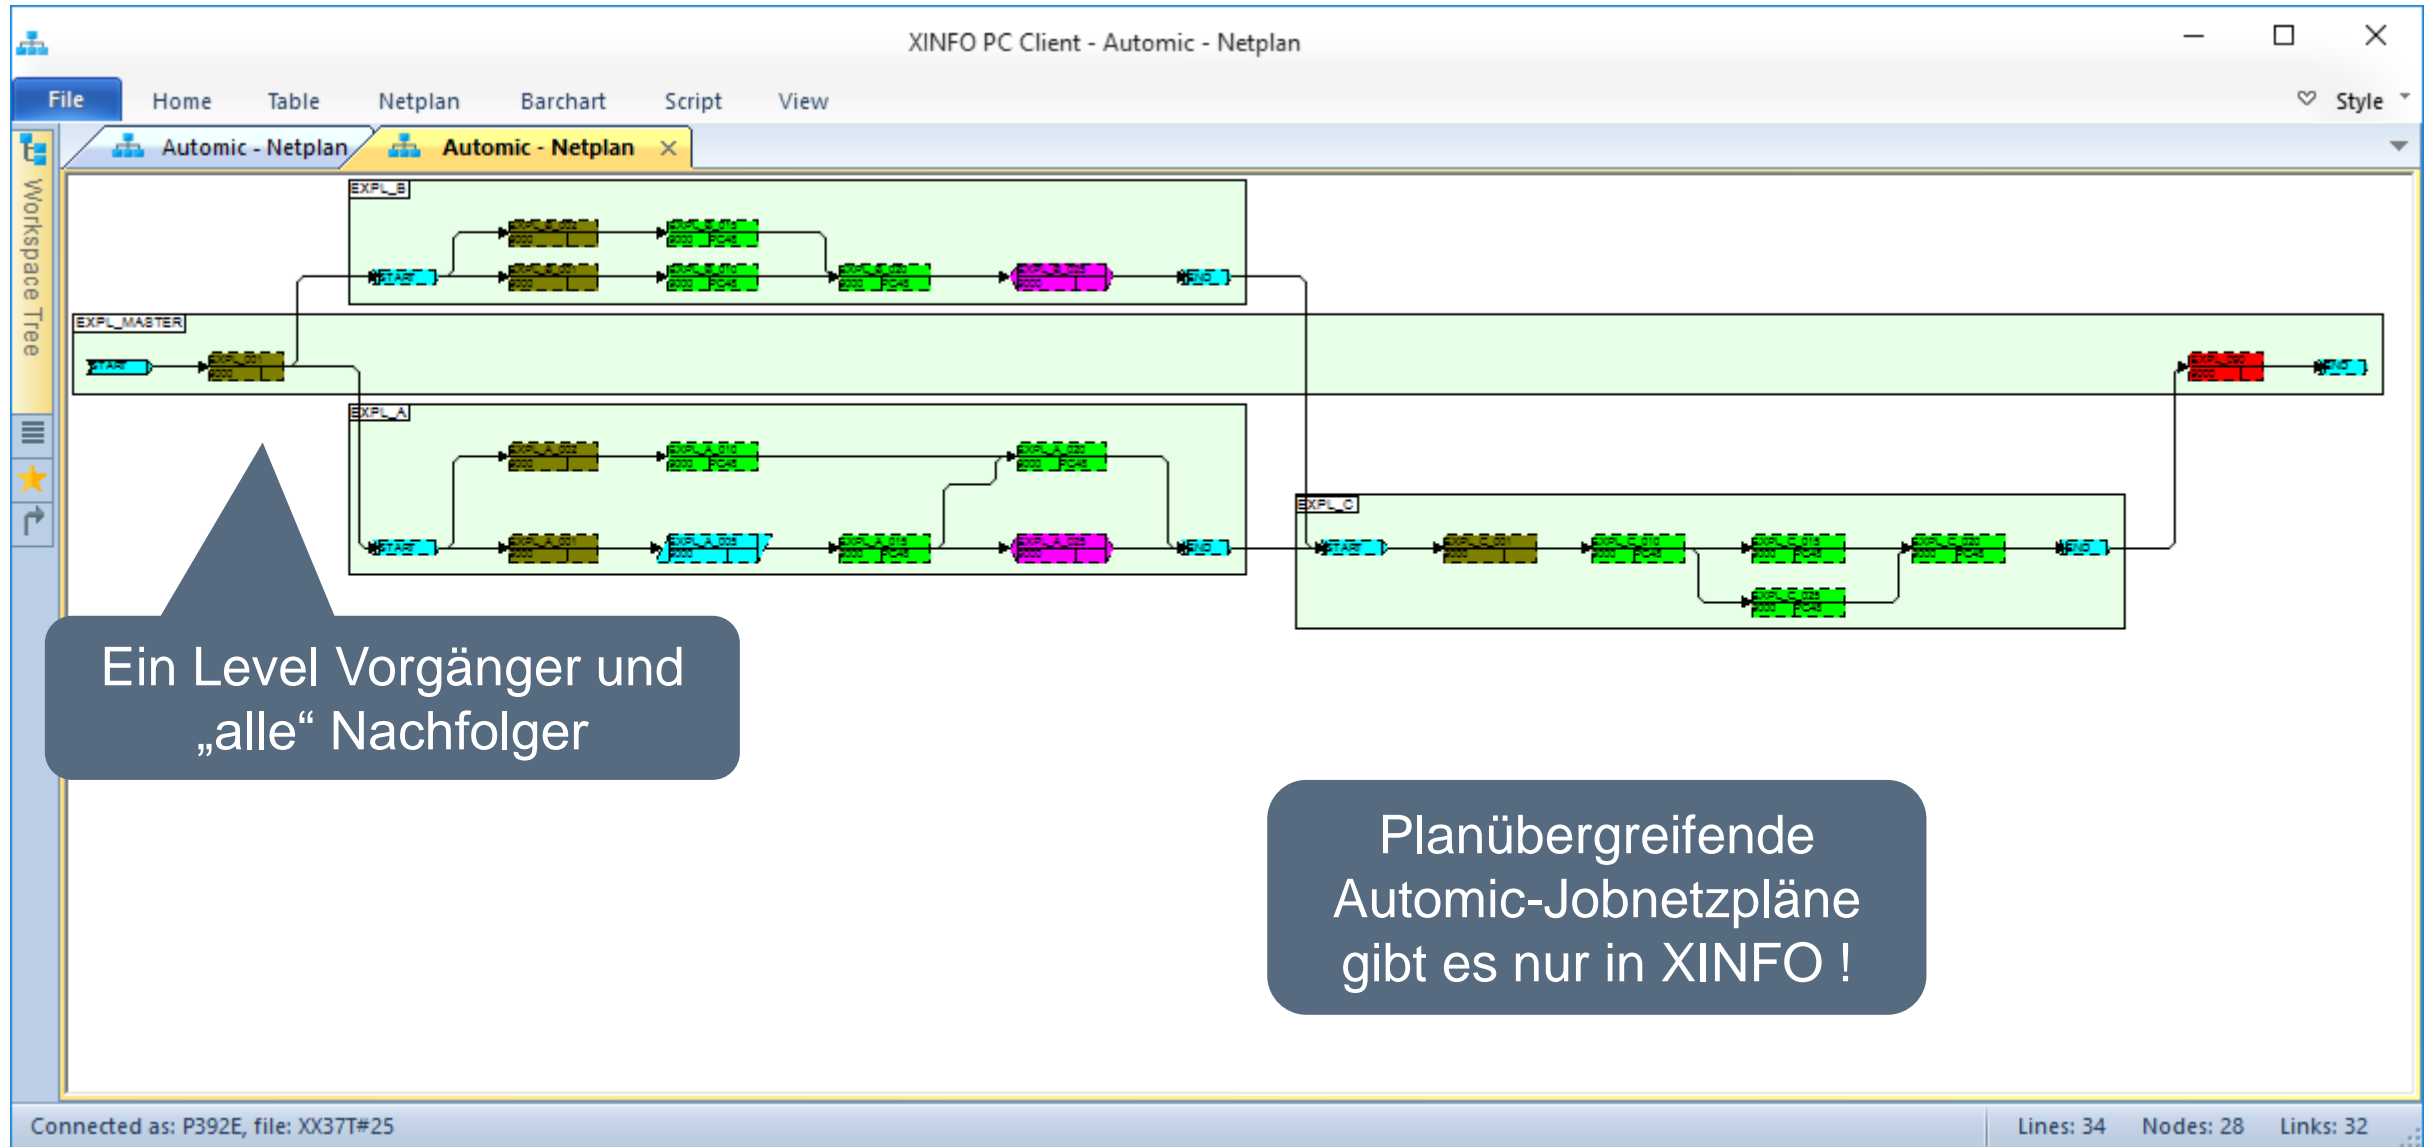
XINFO PC Client - Automic - Netplan

File Home Table Netplan Barchart Script View Style

Workspace Tree

Automic - Netplan Automic - Netplan

EXPL_B

EXPL_MASTER

START

EXPL_A

EXPL_C

Ein Level Vorgänger und „alle“ Nachfolger

Planübergreifende Automic-Jobnetzpläne gibt es nur in XINFO !

Connected as: P392E, file: XX37T#25

Lines: 34 Nodes: 28 Links: 32